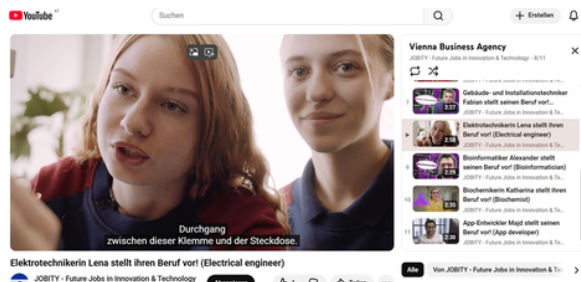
YouTube AT

Suchen

+ Erstellen

Durchgang
zwischen dieser Klemme und der Steckdose.

Elektrotechnikerin Lena stellt ihren Beruf vor! (Electrical engineer)

JOBITY - Future Jobs in Innovation & Technology

Vienna Business Agency
JOBITY - Future Jobs in Innovation & Technology - 8/11

7 Gebäude- und Installationstechniker Fabian stellt seinen Beruf vor! ...
JOBITY - Future Jobs in Innovation & Technology
2:27

Elektrotechnikerin Lena stellt ihren Beruf vor! (Electrical engineer)
JOBITY - Future Jobs in Innovation & Technology
2:58

9 Bioinformatiker Alexander stellt seinen Beruf vor! (Bioinformatician)
JOBITY - Future Jobs in Innovation & Technology
2:29

10 Biochemikerin Katharina stellt ihren Beruf vor! (Biochemist)
JOBITY - Future Jobs in Innovation & Technology
2:35

11 App-Entwickler Majd stellt seinen Beruf vor! (App developer)
JOBITY - Future Jobs in Innovation & Technology
2:30

Alle

Von JOBITY - Future Jobs in Innovation & T